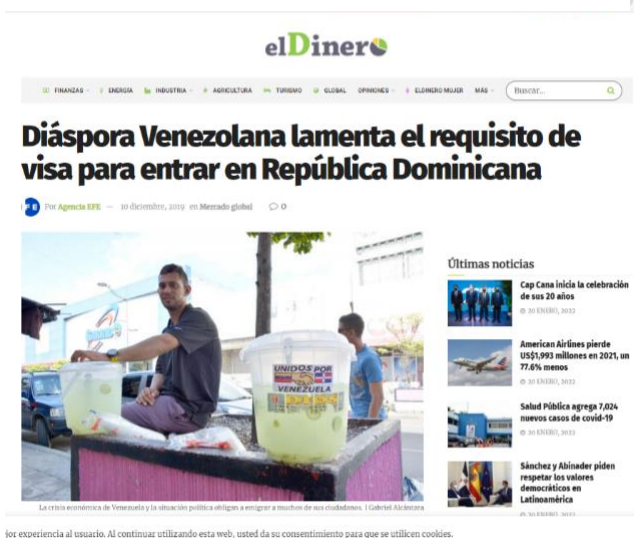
elDinero

FINANZAS · ENERGÍA · INDUSTRIA · AGRICULTURA · TURISMO · GLOBAL · OPINIONES · ELDINERO MUJER · MÁS · Buscar...

Diáspora Venezolana lamenta el requisito de visa para entrar en República Dominicana

Por Agencia EFE — 10 diciembre, 2019 en Mercado global 0

UNIDOS POR VENEZUELA

La crisis económica de Venezuela y la situación política obligan a emigrar a muchos de sus ciudadanos. | Gabriel Alcántara

Últimas noticias

Cap Cana inicia la celebración de sus 20 años
30 ENERO, 2022

American Airlines pierde US$1,993 millones en 2021, un 77.6% menos
30 ENERO, 2022

Salud Pública agrega 7,024 nuevos casos de covid-19
30 ENERO, 2022

Sánchez y Abinader piden respetar los valores democráticos en Latinoamérica
30 ENERO, 2022

jor experiencia al usuario. Al continuar utilizando esta web, usted da su consentimiento para que se utilicen cookies.